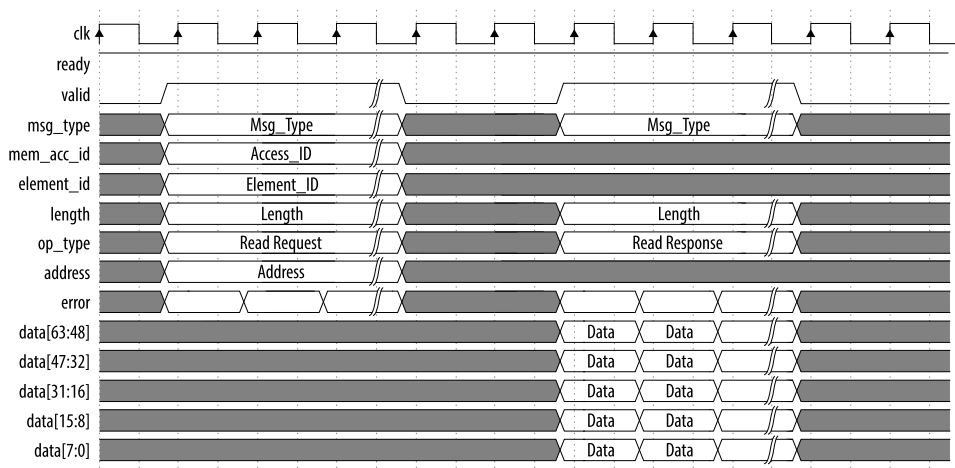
clk
ready
valid
msg_type
mem_acc_id
element_id
length
op_type
address
error
data[63:48]
data[47:32]
data[31:16]
data[15:8]
data[7:0]

Msg_Type
Access_ID
Element_ID
Length
Read Request
Address

Msg_Type
Length
Read Response

Data Data
Data Data
Data Data
Data Data
Data Data